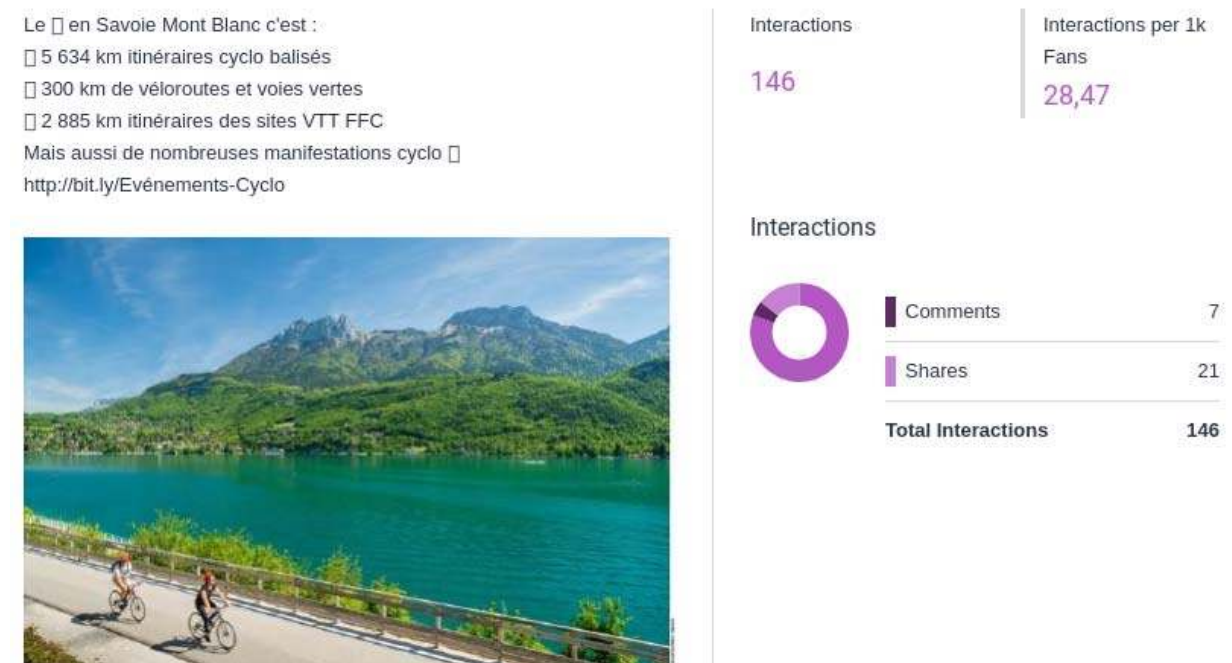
Le □ en Savoie Mont Blanc c'est :
□ 5 634 km itinéraires cyclo balisés
□ 300 km de véloroutes et voies vertes
□ 2 885 km itinéraires des sites VTT FFC
Mais aussi de nombreuses manifestations cyclo □
http://bit.ly/Evénements-Cyclo

Interactions
146

Interactions per 1k Fans
28,47

Interactions

| | |
|---|---|
| Comments | 7 |
| Shares | 21 |
| **Total Interactions** | **146** |